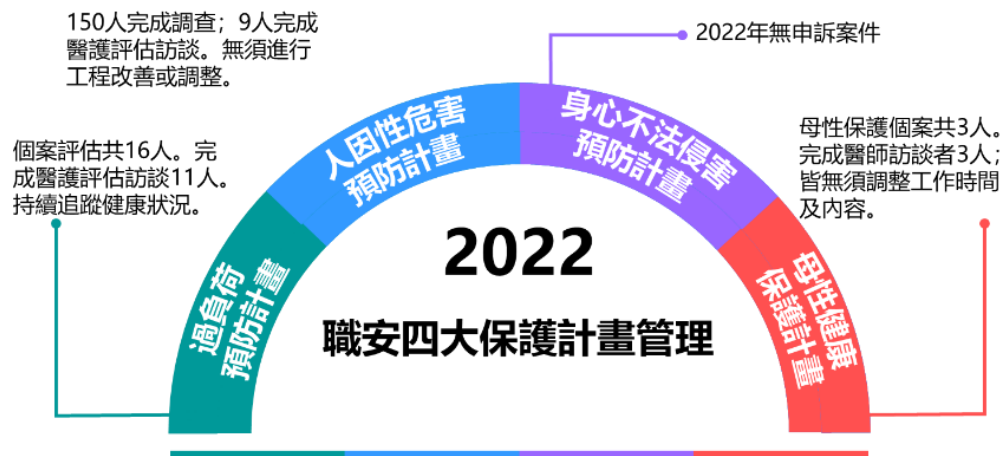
150人完成調查；9人完成醫護評估訪談。無須進行工程改善或調整。

2022年無申訴案件

個案評估共16人。完成醫護評估訪談11人。持續追蹤健康狀況。

人因性危害預防計畫

身心不法侵害預防計畫

母性保護個案共3人。完成醫師訪談者3人；皆無須調整工作時間及內容。

過負荷預防計畫

2022

職安四大保護計畫管理

母性健康保護計畫